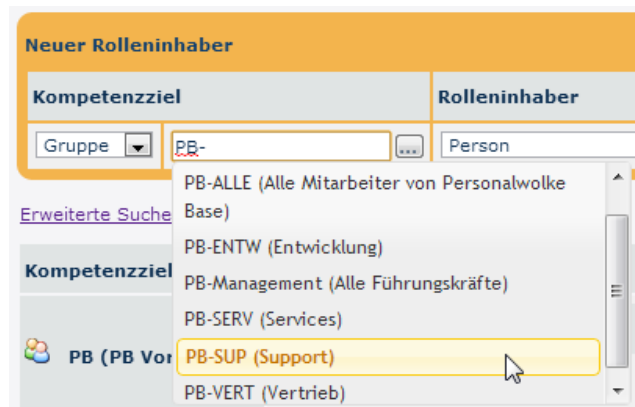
Neuer Rolleninhaber

| Kompetenzziel | Rolleninhaber |
|---|---|
| Gruppe PB- ... | Person |

Erweiterte Suche

Kompetenzziel

PB (PB Vor

PB-ALLE (Alle Mitarbeiter von Personalwolke Base)
PB-ENTW (Entwicklung)
PB-Management (Alle Führungskräfte)
PB-SERV (Services)
PB-SUP (Support)
PB-VERT (Vertrieb)